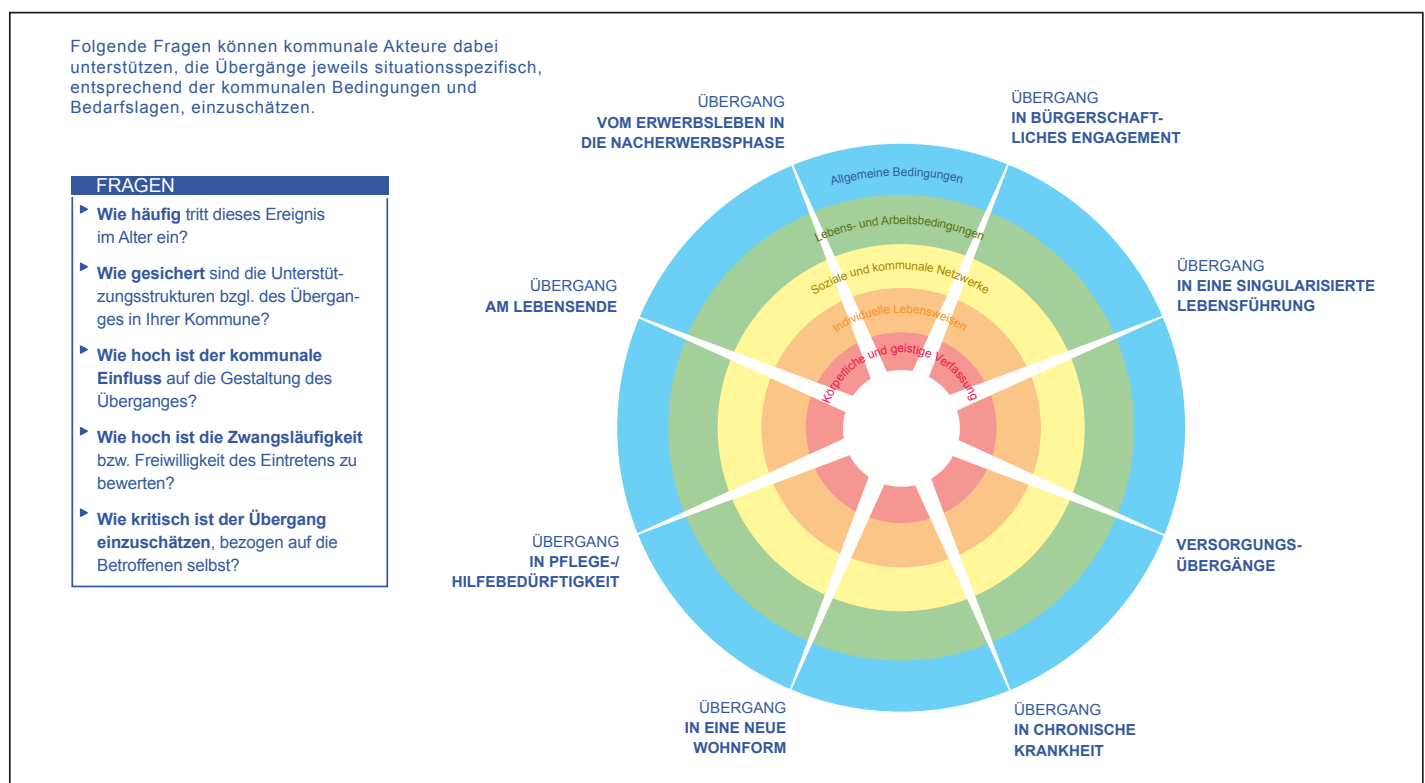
Folgende Fragen können kommunale Akteure dabei unterstützen, die Übergänge jeweils situationsspezifisch, entsprechend der kommunalen Bedingungen und Bedarfslagen, einzuschätzen.

FRAGEN

▸ **Wie häufig** tritt dieses Ereignis im Alter ein?

▸ **Wie gesichert** sind die Unterstützungsstrukturen bzgl. des Überganges in Ihrer Kommune?

▸ **Wie hoch ist der kommunale Einfluss** auf die Gestaltung des Überganges?

▸ **Wie hoch ist die Zwangsläufigkeit** bzw. Freiwilligkeit des Eintretens zu bewerten?

▸ **Wie kritisch ist der Übergang einzuschätzen**, bezogen auf die Betroffenen selbst?

ÜBERGANG
**VOM ERWERBSLEBEN IN DIE NACHERWERBSPHASE**

ÜBERGANG
**IN BÜRGERSCHAFTLICHES ENGAGEMENT**

ÜBERGANG
**AM LEBENSENDE**

ÜBERGANG
**IN EINE SINGULARISIERTE LEBENSFÜHRUNG**

Allgemeine Bedingungen
Lebens- und Arbeitsbedingungen
Soziale und kommunale Netzwerke
Individuelle Lebensweisen
Körperliche und geistige Verfassung

**VERSORGUNGS-ÜBERGÄNGE**

ÜBERGANG
**IN PFLEGE-/ HILFEBEDÜRFTIGKEIT**

ÜBERGANG
**IN EINE NEUE WOHNFORM**

ÜBERGANG
**IN CHRONISCHE KRANKHEIT**